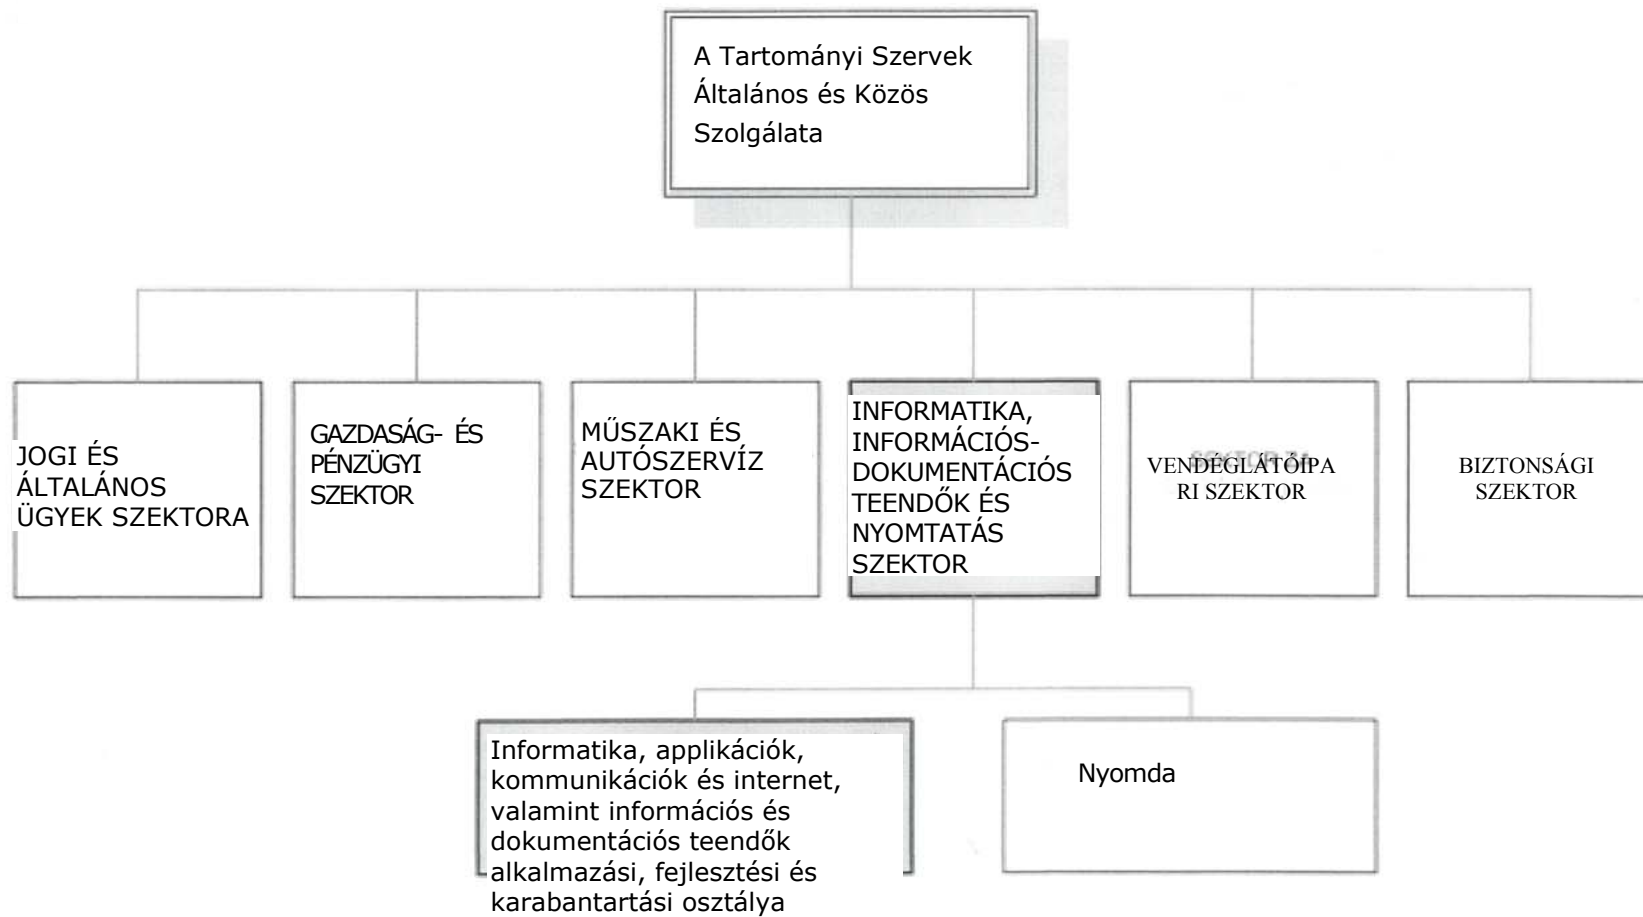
A Tartományi Szervek Általános és Közös Szolgálata

JOGI ÉS ÁLTALÁNOS ÜGYEK SZEKTORA

GAZDASÁG- ÉS PÉNZÜGYI SZEKTOR

MŰSZAKI ÉS AUTÓSZERVÍZ SZEKTOR

INFORMATIKA, INFORMÁCIÓS-DOKUMENTÁCIÓS TEENDŐK ÉS NYOMTATÁS SZEKTOR

VENDÉGLÁTÓIPARI SZEKTOR

BIZTONSÁGI SZEKTOR

Informatika, applikációk, kommunikációk és internet, valamint információs és dokumentációs teendők alkalmazási, fejlesztési és karabantartási osztálya

Nyomda